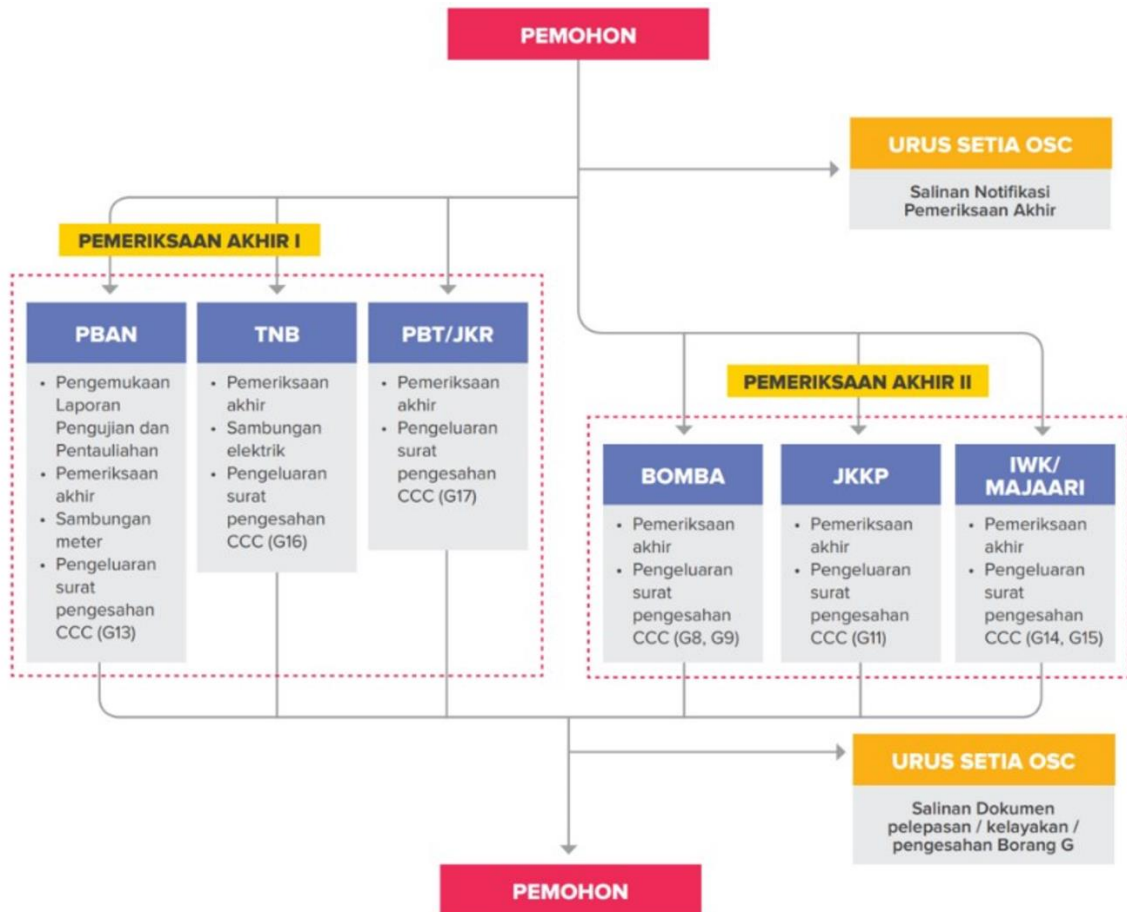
PEMOHON

URUS SETIA OSC

Salinan Notifikasi Pemeriksaan Akhir

PEMERIKSAAN AKHIR I

PBAN

- Pengemukaan Laporan Pengujian dan Pentauliahan
- Pemeriksaan akhir
- Sambungan meter
- Pengeluaran surat pengesahan CCC (G13)

TNB

- Pemeriksaan akhir
- Sambungan elektrik
- Pengeluaran surat pengesahan CCC (G16)

PBT/JKR

- Pemeriksaan akhir
- Pengeluaran surat pengesahan CCC (G17)

PEMERIKSAAN AKHIR II

BOMBA

- Pemeriksaan akhir
- Pengeluaran surat pengesahan CCC (G8, G9)

JKKP

- Pemeriksaan akhir
- Pengeluaran surat pengesahan CCC (G11)

IWK/ MAJAARI

- Pemeriksaan akhir
- Pengeluaran surat pengesahan CCC (G14, G15)

URUS SETIA OSC

Salinan Dokumen pelepasan / kelayakan / pengesahan Borang G

PEMOHON